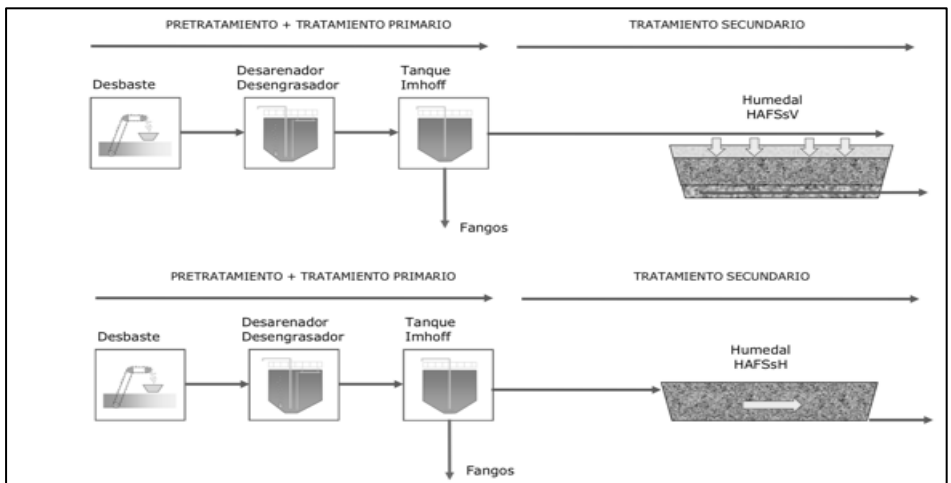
PRETRATAMIENTO + TRATAMIENTO PRIMARIO

TRATAMIENTO SECUNDARIO

Desbaste

Desarenador Desengrasador

Tanque Imhoff

Humedal HAFSsV

Fangos

PRETRATAMIENTO + TRATAMIENTO PRIMARIO

TRATAMIENTO SECUNDARIO

Desbaste

Desarenador Desengrasador

Tanque Imhoff

Humedal HAFSsH

Fangos